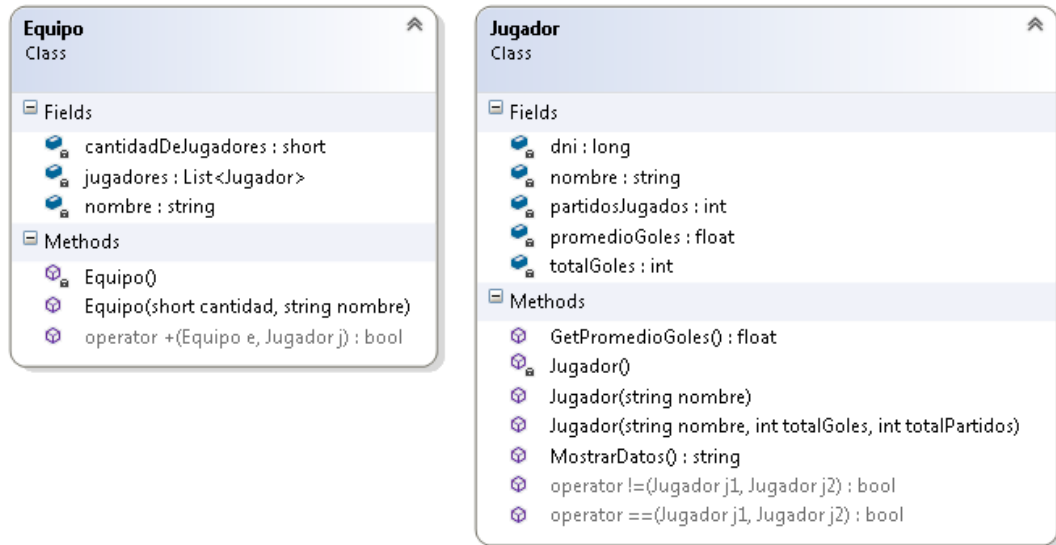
Equipo
Class

Fields
cantidadDeJugadores : short
jugadores : List<Jugador>
nombre : string

Methods
Equipo()
Equipo(short cantidad, string nombre)
operator +(Equipo e, Jugador j) : bool

Jugador
Class

Fields
dni : long
nombre : string
partidosJugados : int
promedioGoles : float
totalGoles : int

Methods
GetPromedioGoles() : float
Jugador()
Jugador(string nombre)
Jugador(string nombre, int totalGoles, int totalPartidos)
MostrarDatos() : string
operator !=(Jugador j1, Jugador j2) : bool
operator ==(Jugador j1, Jugador j2) : bool